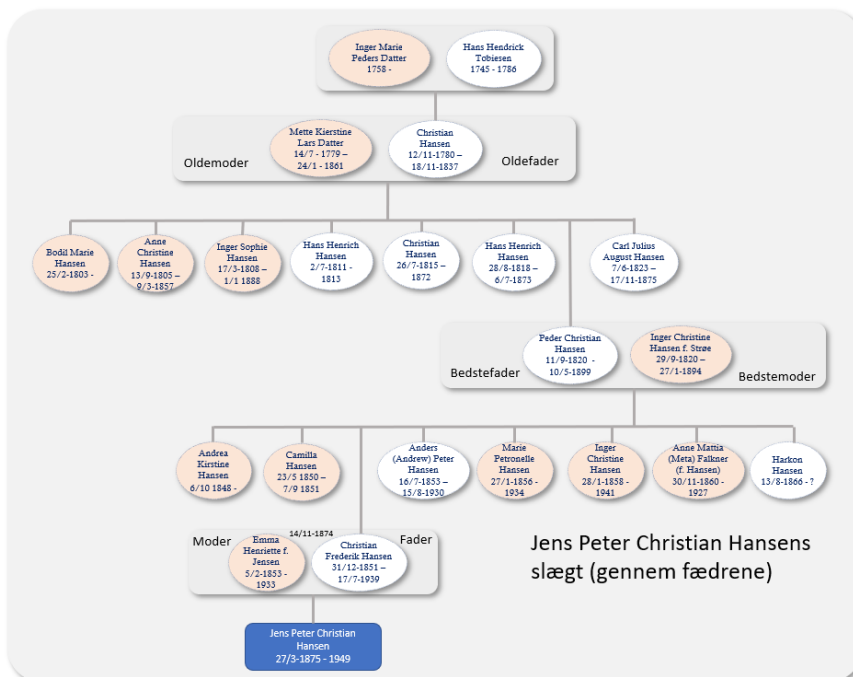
Inger Marie Peders Datter 1758 -

Hans Hendrick Tobiesen 1745 - 1786

Oldemoder

Mette Kierstine Lars Datter 14/7 - 1779 – 24/1 - 1861

Christian Hansen 12/11-1780 – 18/11-1837

Oldefader

Bodil Marie Hansen 25/2-1803 -

Anne Christine Hansen 13/9-1805 – 9/3-1857

Inger Sophie Hansen 17/3-1808 – 1/1 1888

Hans Henrich Hansen 2/7-1811 - 1813

Christian Hansen 26/7-1815 – 1872

Hans Henrich Hansen 28/8-1818 – 6/7-1873

Carl Julius August Hansen 7/6-1823 – 17/11-1875

Peder Christian Hansen 11/9-1820 - 10/5-1899

Inger Christine Hansen f. Strøe 29/9-1820 – 27/1-1894

Bedstefader

Bedstemoder

Andrea Kirstine Hansen 6/10 1848 -

Camilla Hansen 23/5 1850 – 7/9 1851

Anders (Andrew) Peter Hansen 16/7-1853 – 15/8-1930

Marie Petronelle Hansen 27/1-1856 - 1934

Inger Christine Hansen 28/1-1858 - 1941

Anne Mattia (Meta) Falkner (f. Hansen) 30/11-1860 - 1927

Harkon Hansen 13/8-1866 - ?

14/11-1874

Moder

Emma Henriette f. Jensen 5/2-1853 - 1933

Christian Frederik Hansen 31/12-1851 – 17/7-1939

Fader

Jens Peter Christian Hansens slægt (gennem fædrene)

Jens Peter Christian Hansen 27/3-1875 - 1949